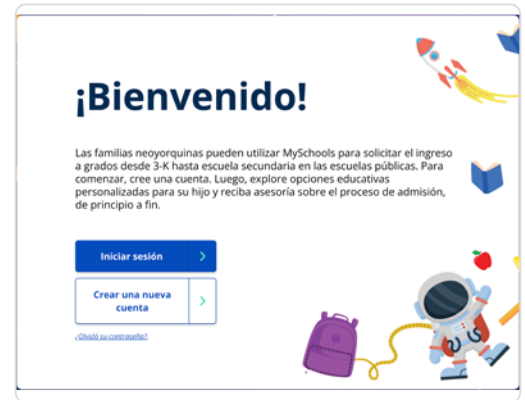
¡Bienvenido!

Las familias neoyorquinas pueden utilizar MySchools para solicitar el ingreso a grados desde 3-K hasta escuela secundaria en las escuelas públicas. Para comenzar, cree una cuenta. Luego, explore opciones educativas personalizadas para su hijo y reciba asesoría sobre el proceso de admisión, de principio a fin.

Iniciar sesión

Crear una nueva cuenta

¿Olvidó su contraseña?